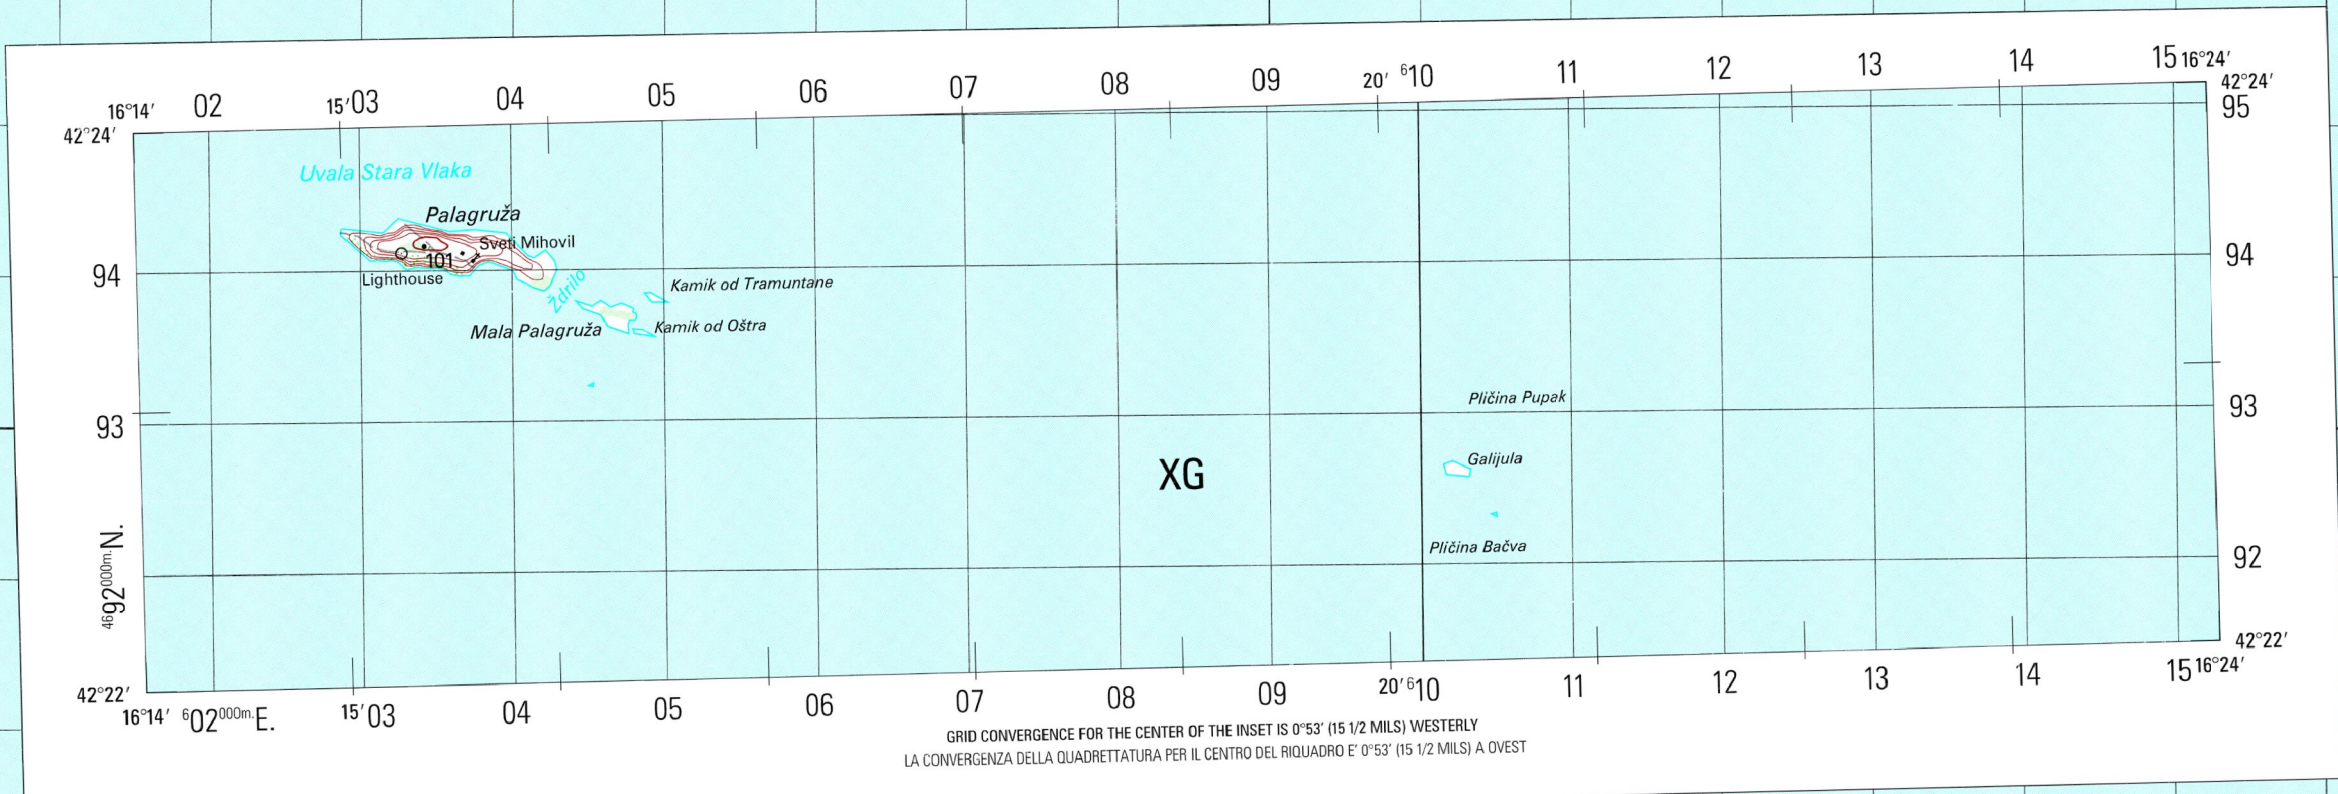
16°14′ 02 15′03 04 05 06 07 08 09 20′ $^{6}$10 11 12 13 14 15 16°24′
42°24′
42°24′
95

Uvala Stara Vlaka

Palagruža

Sveti Mihovil

101

Lighthouse

Ždrilo

Kamik od Tramuntane

Mala Palagruža

Kamik od Oštra

94

94

93

93

Pličina Pupak

XG

Galijula

Pličina Bačva

$^{46}$92$^{000m.}$N.

92

42°22′
42°22′
16°14′ $^{6}$02$^{000m.}$E. 15′03 04 05 06 07 08 09 20′$^{6}$10 11 12 13 14 15 16°24′

GRID CONVERGENCE FOR THE CENTER OF THE INSET IS 0°53′ (15 1/2 MILS) WESTERLY
LA CONVERGENZA DELLA QUADRETTATURA PER IL CENTRO DEL RIQUADRO E' 0°53′ (15 1/2 MILS) A OVEST